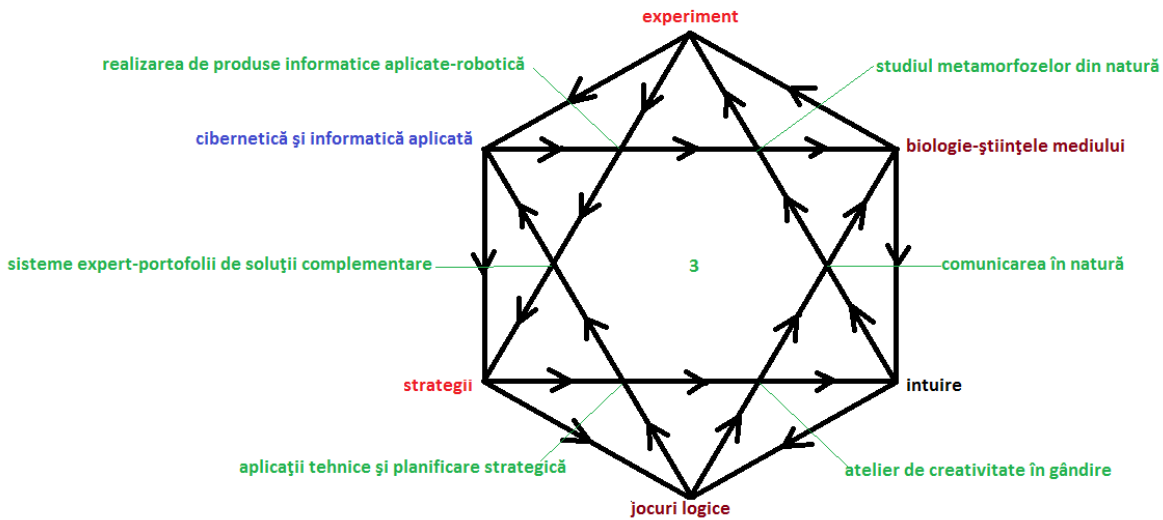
experiment

realizarea de produse informatice aplicate-robotică

studiul metamorfozelor din natură

cibernetică şi informatică aplicată

biologie-ştiinţele mediului

sisteme expert-portofolii de soluţii complementare

3

comunicarea în natură

strategii

intuire

aplicaţii tehnice şi planificare strategică

atelier de creativitate în gândire

jocuri logice